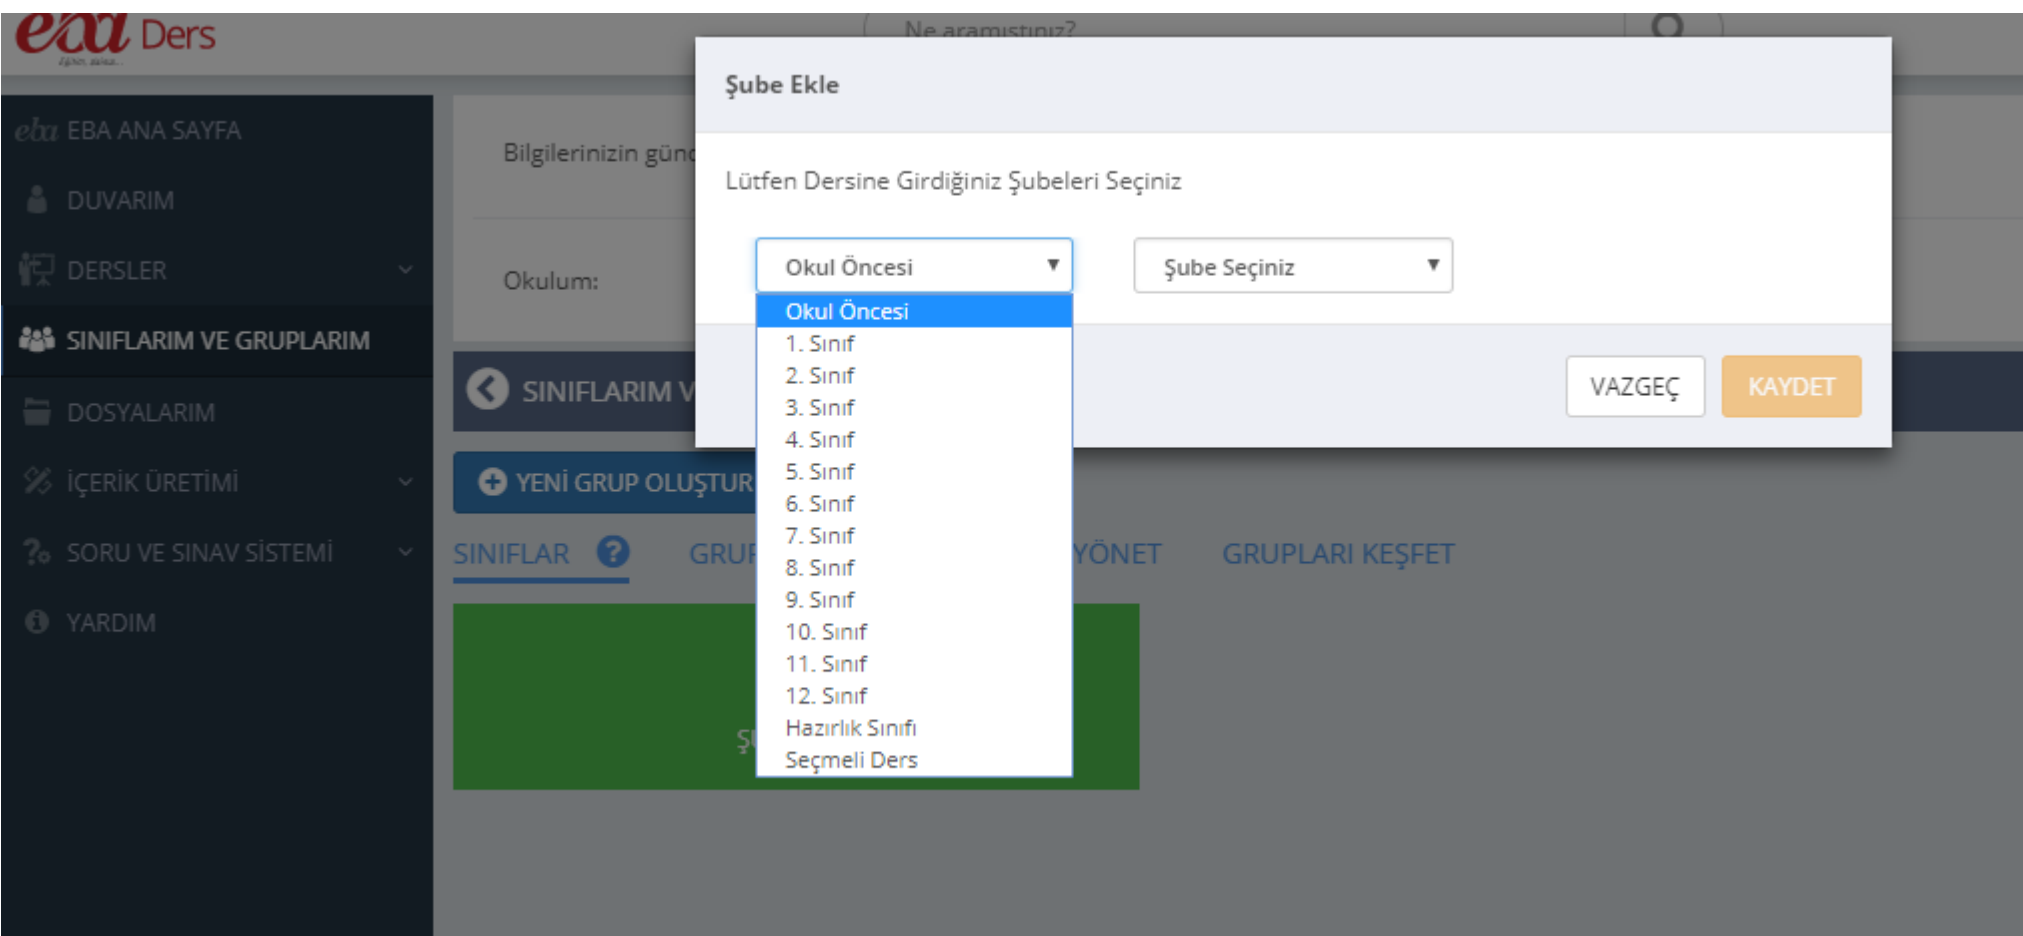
eba Ders

Ne aramıştınız?

eba EBA ANA SAYFA
DUVARIM
DERSLER
SINIFLARIM VE GRUPLARIM
DOSYALARIM
İÇERİK ÜRETİMİ
SORU VE SINAV SİSTEMİ
YARDIM

Bilgilerinizin günc

Okulum:

SINIFLARIM V

YENİ GRUP OLUŞTUR

SINIFLAR GRUP YÖNET GRUPLARI KEŞFET

Ş

Şube Ekle

Lütfen Dersine Girdiğiniz Şubeleri Seçiniz

Okul Öncesi
Şube Seçiniz

Okul Öncesi
1. Sınıf
2. Sınıf
3. Sınıf
4. Sınıf
5. Sınıf
6. Sınıf
7. Sınıf
8. Sınıf
9. Sınıf
10. Sınıf
11. Sınıf
12. Sınıf
Hazırlık Sınıfı
Seçmeli Ders

VAZGEÇ
KAYDET